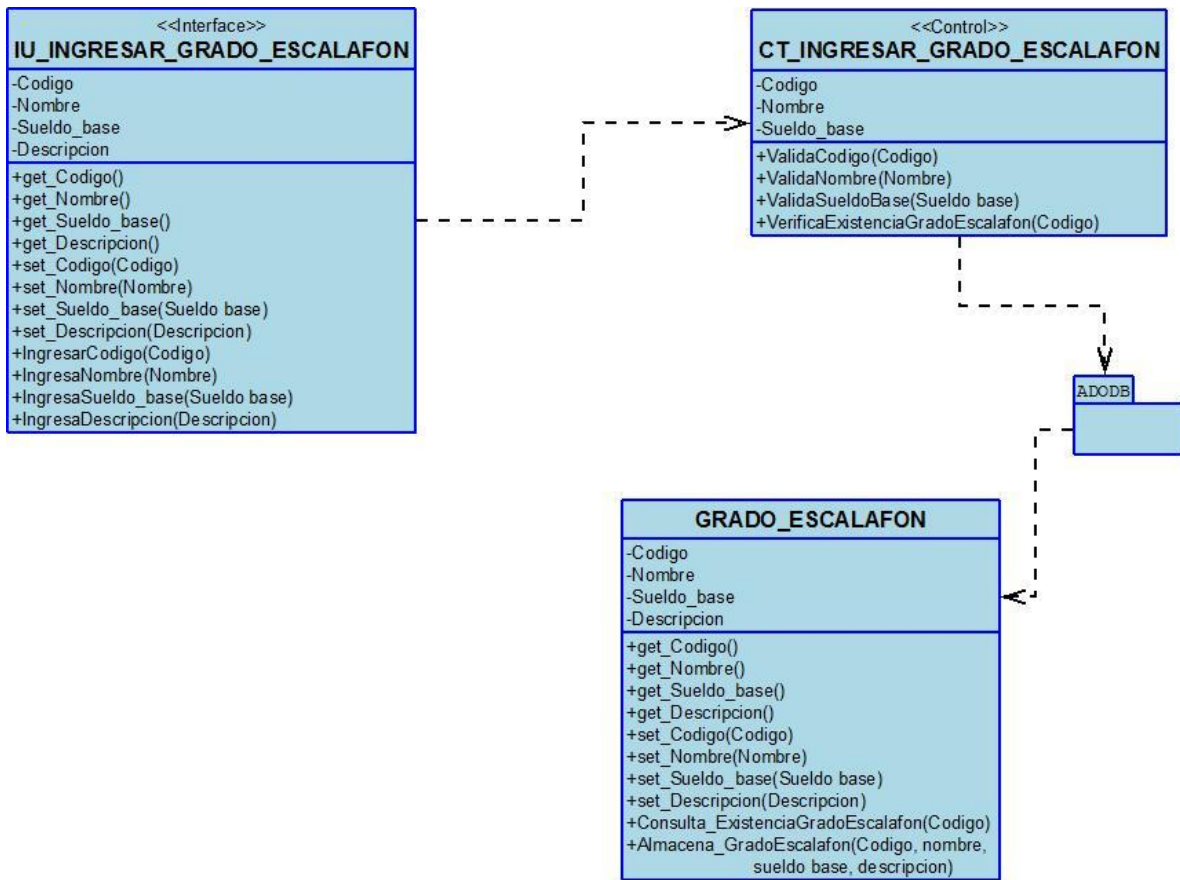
<<Interface>>
IU_INGRESAR_GRADO_ESCALAFON
-Codigo
-Nombre
-Sueldo_base
-Descripcion
+get_Codigo()
+get_Nombre()
+get_Sueldo_base()
+get_Descripcion()
+set_Codigo(Codigo)
+set_Nombre(Nombre)
+set_Sueldo_base(Sueldo base)
+set_Descripcion(Descripcion)
+IngresarCodigo(Codigo)
+IngresaNombre(Nombre)
+IngresaSueldo_base(Sueldo base)
+IngresaDescripcion(Descripcion)

<<Control>>
CT_INGRESAR_GRADO_ESCALAFON
-Codigo
-Nombre
-Sueldo_base
+ValidaCodigo(Codigo)
+ValidaNombre(Nombre)
+ValidaSueldoBase(Sueldo base)
+VerificaExistenciaGradoEscalafon(Codigo)

ADODB

GRADO_ESCALAFON
-Codigo
-Nombre
-Sueldo_base
-Descripcion
+get_Codigo()
+get_Nombre()
+get_Sueldo_base()
+get_Descripcion()
+set_Codigo(Codigo)
+set_Nombre(Nombre)
+set_Sueldo_base(Sueldo base)
+set_Descripcion(Descripcion)
+Consulta_ExistenciaGradoEscalafon(Codigo)
+Almacena_GradoEscalafon(Codigo, nombre, sueldo base, descripcion)